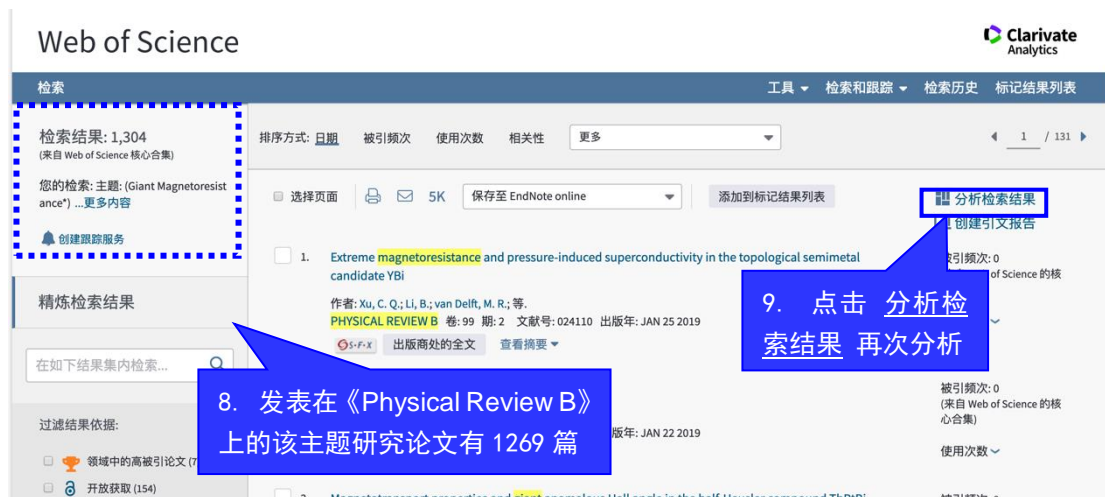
Web of Science

Clarivate Analytics

检索

工具 ▾ 检索和跟踪 ▾ 检索历史 标记结果列表

检索结果: 1,304
(来自 Web of Science 核心合集)

您的检索: 主题: (Giant Magnetoresistance*) ...更多内容

创建跟踪服务

排序方式: 日期 被引频次 使用次数 相关性 更多

1 / 131

选择页面 5K 保存至 EndNote online 添加到标记结果列表

分析检索结果

创建引文报告

1. Extreme magnetoresistance and pressure-induced superconductivity in the topological semimetal candidate YBi

作者: Xu, C. Q.; Li, B.; van Delft, M. R.; 等.
PHYSICAL REVIEW B 卷: 99 期: 2 文献号: 024110 出版年: JAN 25 2019

S·F·X 出版商处的全文 查看摘要 ▾

被引频次: 0
(来自 Web of Science 的核

9. 点击 分析检索结果 再次分析

精炼检索结果

在如下结果集内检索...

8. 发表在《Physical Review B》上的该主题研究论文有 1269 篇

出版年: JAN 22 2019

被引频次: 0
(来自 Web of Science 的核心合集)

使用次数

过滤结果依据:

领域中的高被引论文 (7

开放获取 (154)

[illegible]